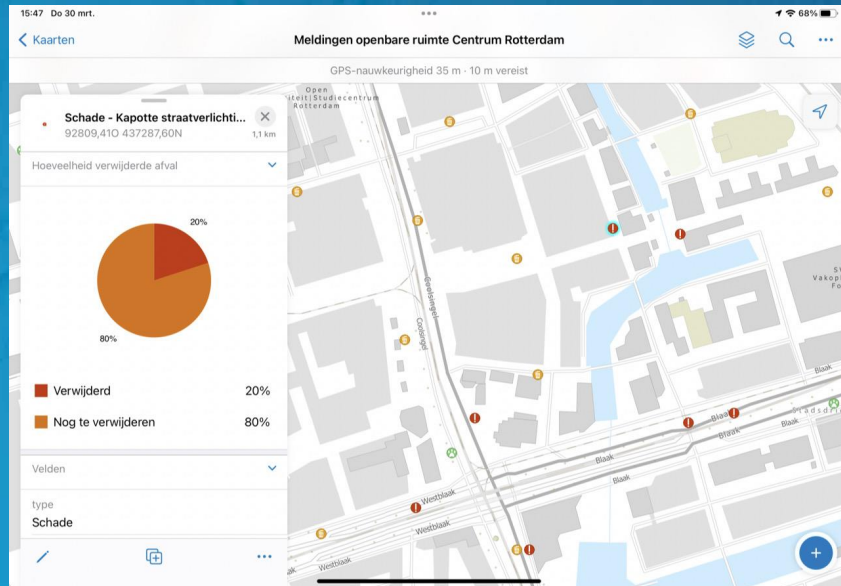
15:47 Do 30 mrt.

68%

Kaarten

Meldingen openbare ruimte Centrum Rotterdam

GPS-nauwkeurigheid 35 m · 10 m vereist

Schade - Kapotte straatverlichti...

92809,41O 437287,60N

1,1 km

Hoeveelheid verwijderde afval

20%

80%

Verwijderd 20%

Nog te verwijderen 80%

Velden

type

Schade

Open
iteit|Studiecentrum
Rotterdam

Coolsingel

Coolsingel

Westblaak

Westblaak

Blaak

Blaak

Blaak

Blaak

Blaak